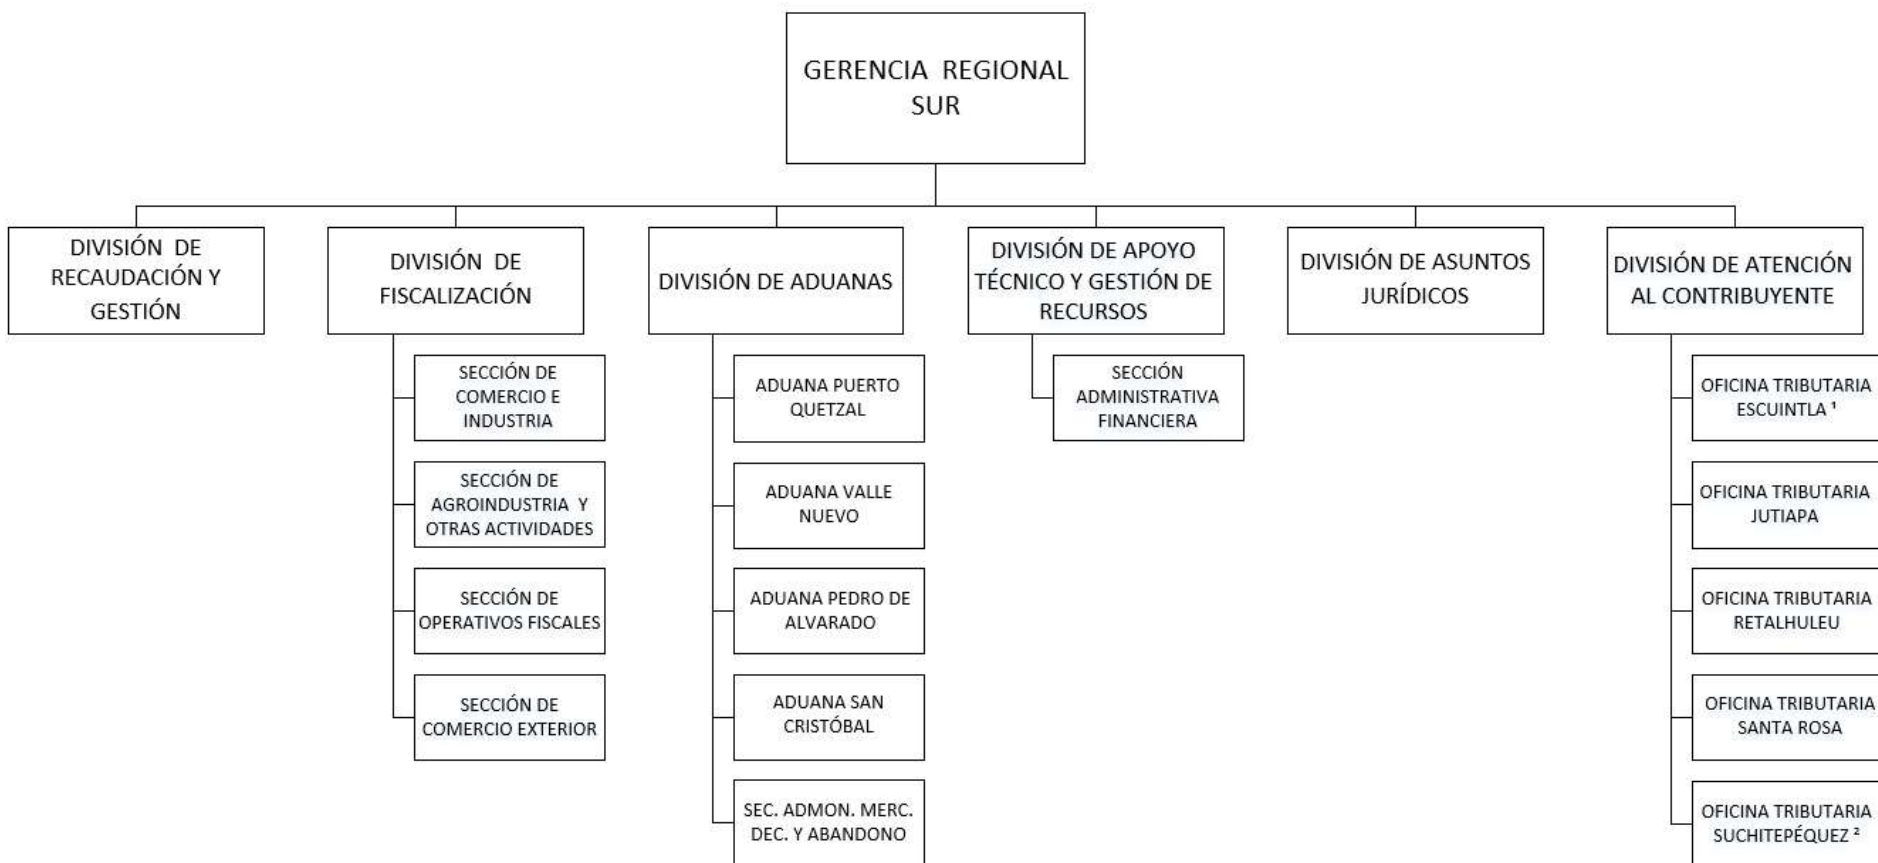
GERENCIA REGIONAL SUR

DIVISIÓN DE RECAUDACIÓN Y GESTIÓN

DIVISIÓN DE FISCALIZACIÓN

SECCIÓN DE COMERCIO E INDUSTRIA

SECCIÓN DE AGROINDUSTRIA Y OTRAS ACTIVIDADES

SECCIÓN DE OPERATIVOS FISCALES

SECCIÓN DE COMERCIO EXTERIOR

DIVISIÓN DE ADUANAS

ADUANA PUERTO QUETZAL

ADUANA VALLE NUEVO

ADUANA PEDRO DE ALVARADO

ADUANA SAN CRISTÓBAL

SEC. ADMON. MERC. DEC. Y ABANDONO

DIVISIÓN DE APOYO TÉCNICO Y GESTIÓN DE RECURSOS

SECCIÓN ADMINISTRATIVA FINANCIERA

DIVISIÓN DE ASUNTOS JURÍDICOS

DIVISIÓN DE ATENCIÓN AL CONTRIBUYENTE

OFICINA TRIBUTARIA ESCUINTLA $^1$

OFICINA TRIBUTARIA JUTIAPA

OFICINA TRIBUTARIA RETALHULEU

OFICINA TRIBUTARIA SANTA ROSA

OFICINA TRIBUTARIA SUCHITEPÉQUEZ $^2$